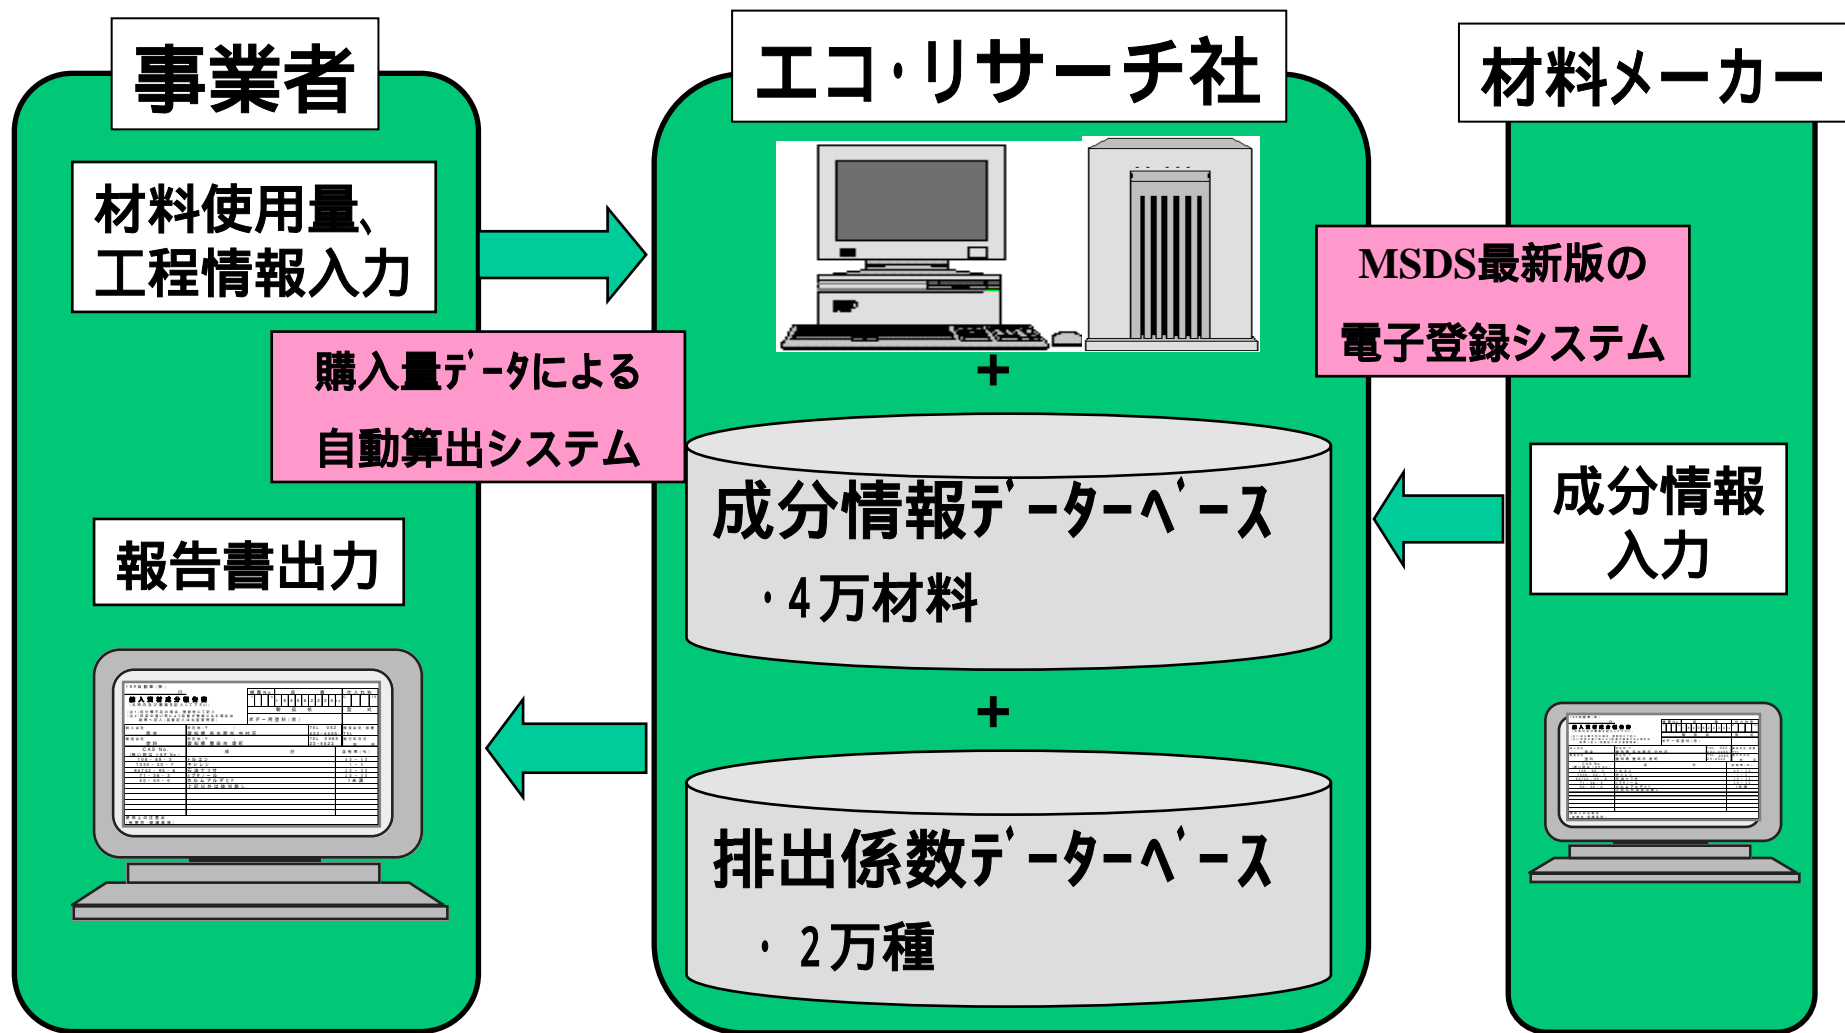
事業者

材料使用量、工程情報入力

購入量データによる
自動算出システム

報告書出力

エコ・リサーチ社

+

成分情報データーベース
・4万材料

+

排出係数データーベース
・2万種

材料メーカー

MSDS最新版の
電子登録システム

成分情報入力